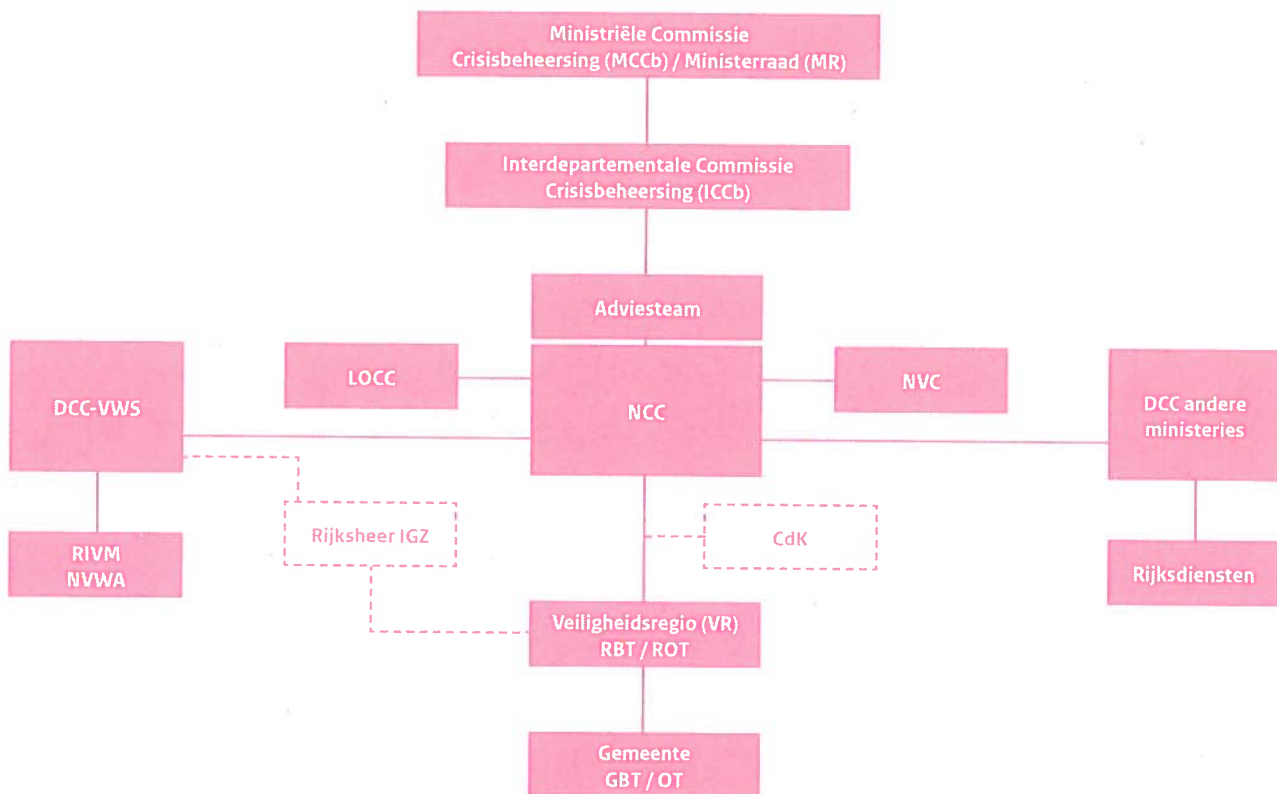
Ministriële Commissie
Crisisbeheersing (MCCb) / Ministerraad (MR)

Interdepartementale Commissie
Crisisbeheersing (ICCb)

Adviesteam

DCC-VWS

LOCC

NCC

NVC

DCC andere ministeries

RIVM
NVWA

Rijksheer IGZ

CdK

Rijksdiensten

Veiligheidsregio (VR)
RBT / ROT

Gemeente
GBT / OT